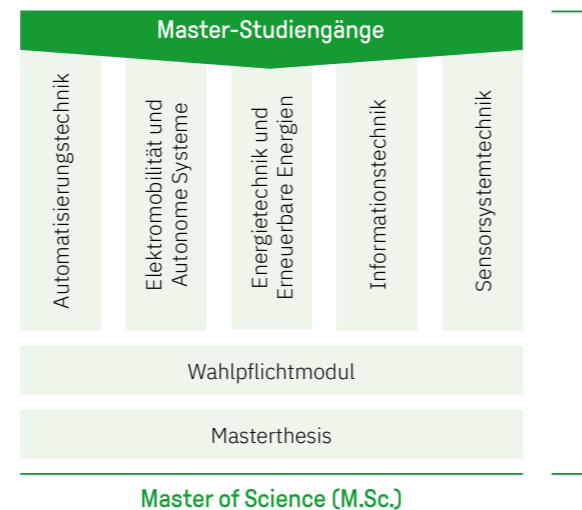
Master-Studiengänge

Automatisierungstechnik

Elektromobilität und Autonome Systeme

Energietechnik und Erneuerbare Energien

Informationstechnik

Sensorsystemtechnik

Wahlpflichtmodul

Masterthesis

Master of Science (M.Sc.)